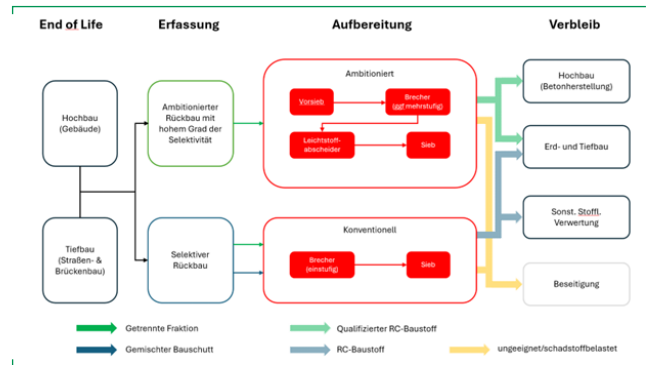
End of Life

Erfassung

Aufbereitung

Verbleib

Hochbau (Gebäude)

Tiefbau (Straßen- & Brückenbau)

Ambitionierter Rückbau mit hohem Grad der Selektivität

Selektiver Rückbau

Ambitioniert

Vorsieb

Brecher (ggf. mehrstufig)

Leichtstoffabscheider

Sieb

Konventionell

Brecher (einstufig)

Sieb

Hochbau (Betonherstellung)

Erd- und Tiefbau

Sonst. Stoffl. Verwertung

Beseitigung

Getrennte Fraktion

Gemischter Bauschutt

Qualifizierter RC-Baustoff

RC-Baustoff

ungeeignet/schadstoffbelastet